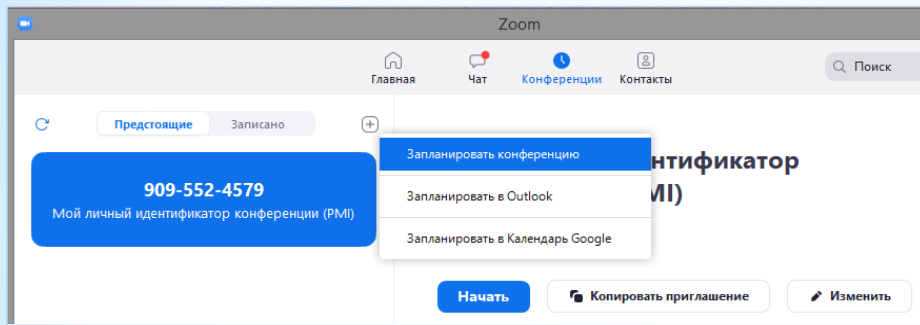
Zoom

Главная
Чат
Конференции
Контакты

Поиск

Предстоящие
Записано

909-552-4579
Мой личный идентификатор конференции (PMI)

Запланировать конференцию
Запланировать в Outlook
Запланировать в Календарь Google

нтификатор
MI)

Начать
Копировать приглашение
Изменить